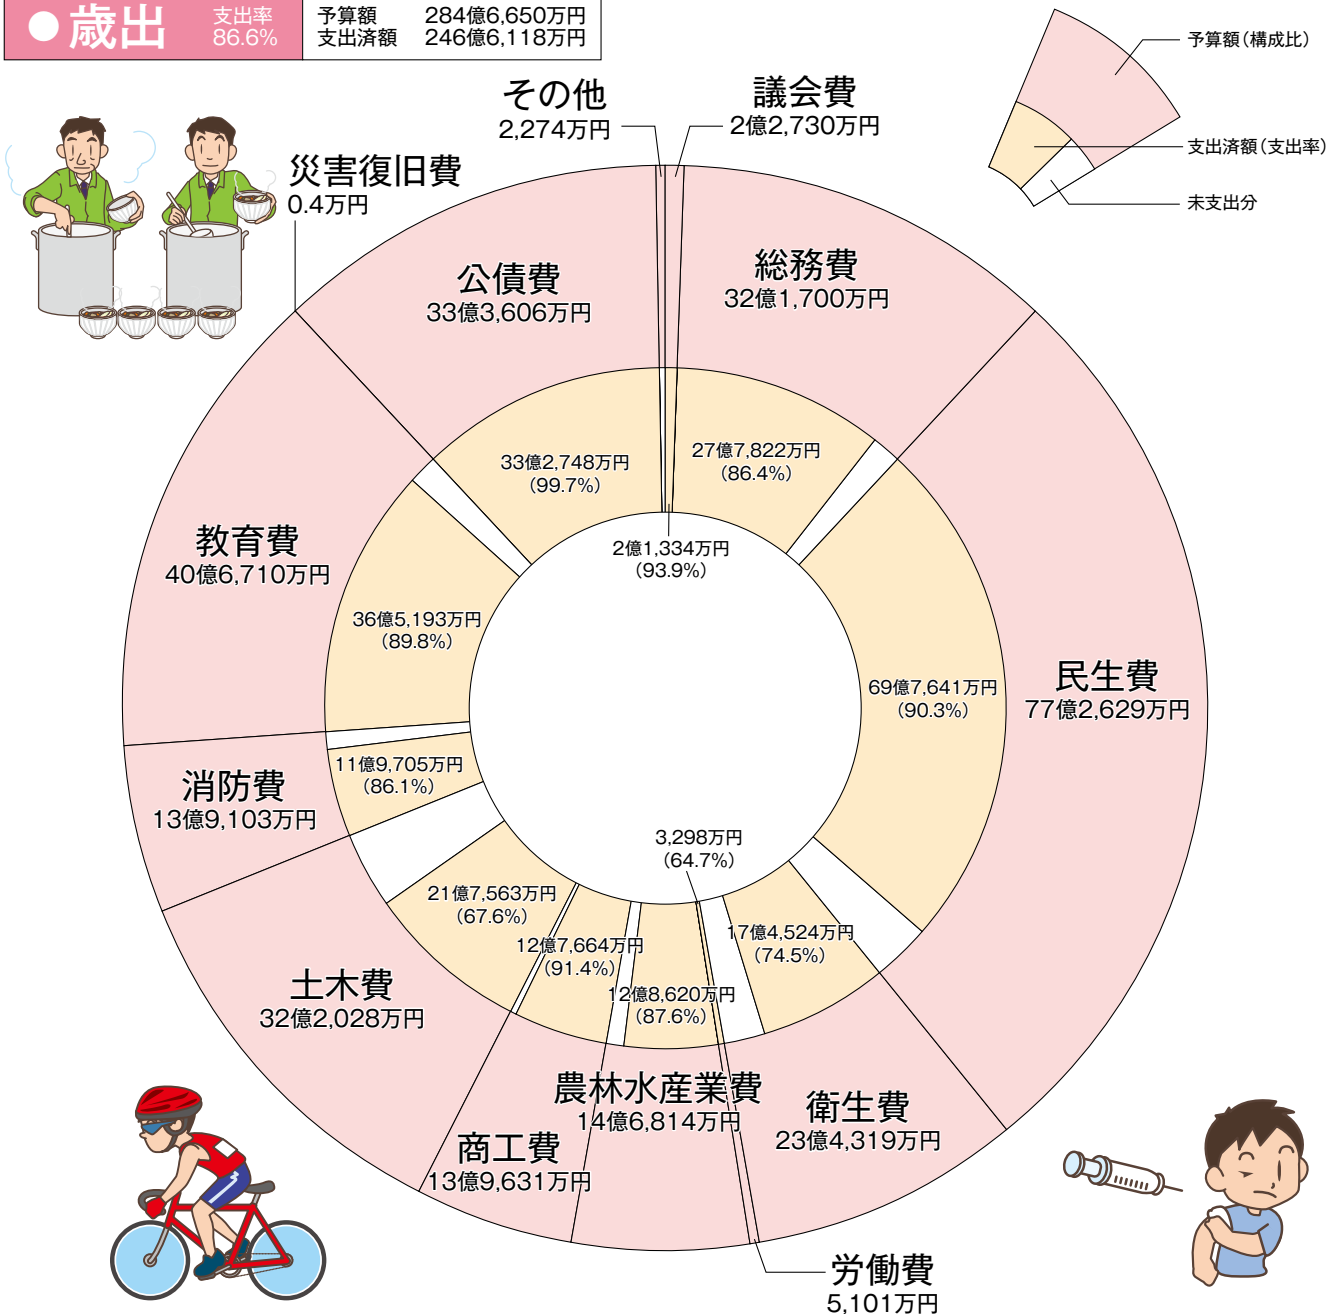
●歳出 支出率 86.6%

予算額 284億6,650万円
支出済額 246億6,118万円

予算額（構成比）
支出済額（支出率）
未支出分

その他
2,274万円

議会費
2億2,730万円

災害復旧費
0.4万円

公債費
33億3,606万円

総務費
32億1,700万円

33億2,748万円
（99.7%）

27億7,822万円
（86.4%）

2億1,334万円
（93.9%）

教育費
40億6,710万円

36億5,193万円
（89.8%）

69億7,641万円
（90.3%）

民生費
77億2,629万円

消防費
13億9,103万円

11億9,705万円
（86.1%）

3,298万円
（64.7%）

21億7,563万円
（67.6%）

12億7,664万円
（91.4%）

12億8,620万円
（87.6%）

17億4,524万円
（74.5%）

土木費
32億2,028万円

農林水産業費
14億6,814万円

衛生費
23億4,319万円

商工費
13億9,631万円

労働費
5,101万円